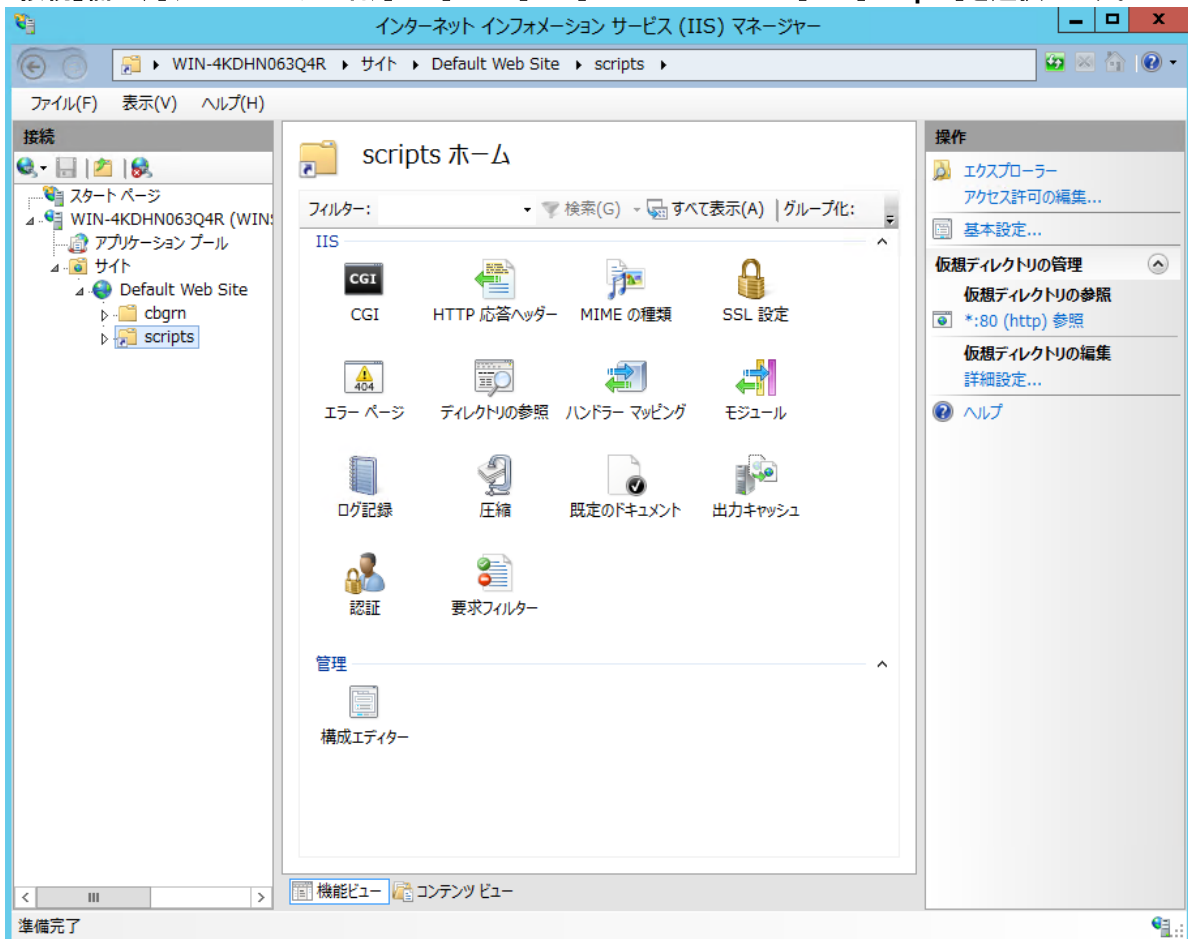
インターネット インフォメーション サービス (IIS) マネージャー

WIN-4KDHN063Q4R ▸ サイト ▸ Default Web Site ▸ scripts ▸

ファイル(F) 表示(V) ヘルプ(H)

接続

スタート ページ
WIN-4KDHN063Q4R (WINS
アプリケーション プール
サイト
Default Web Site
cbgrn
scripts

scripts ホーム

フィルター: 検索(G) すべて表示(A) グループ化:

IIS

CGI
CGI
HTTP 応答ヘッダー
MIME の種類
SSL 設定
404
エラー ページ
ディレクトリの参照
ハンドラー マッピング
モジュール
ログ記録
圧縮
既定のドキュメント
出力キャッシュ
認証
要求フィルター

管理

構成エディター

機能ビュー コンテンツ ビュー

操作

エクスプローラー
アクセス許可の編集...
基本設定...
仮想ディレクトリの管理
仮想ディレクトリの参照
*:80 (http) 参照
仮想ディレクトリの編集
詳細設定...
ヘルプ

準備完了